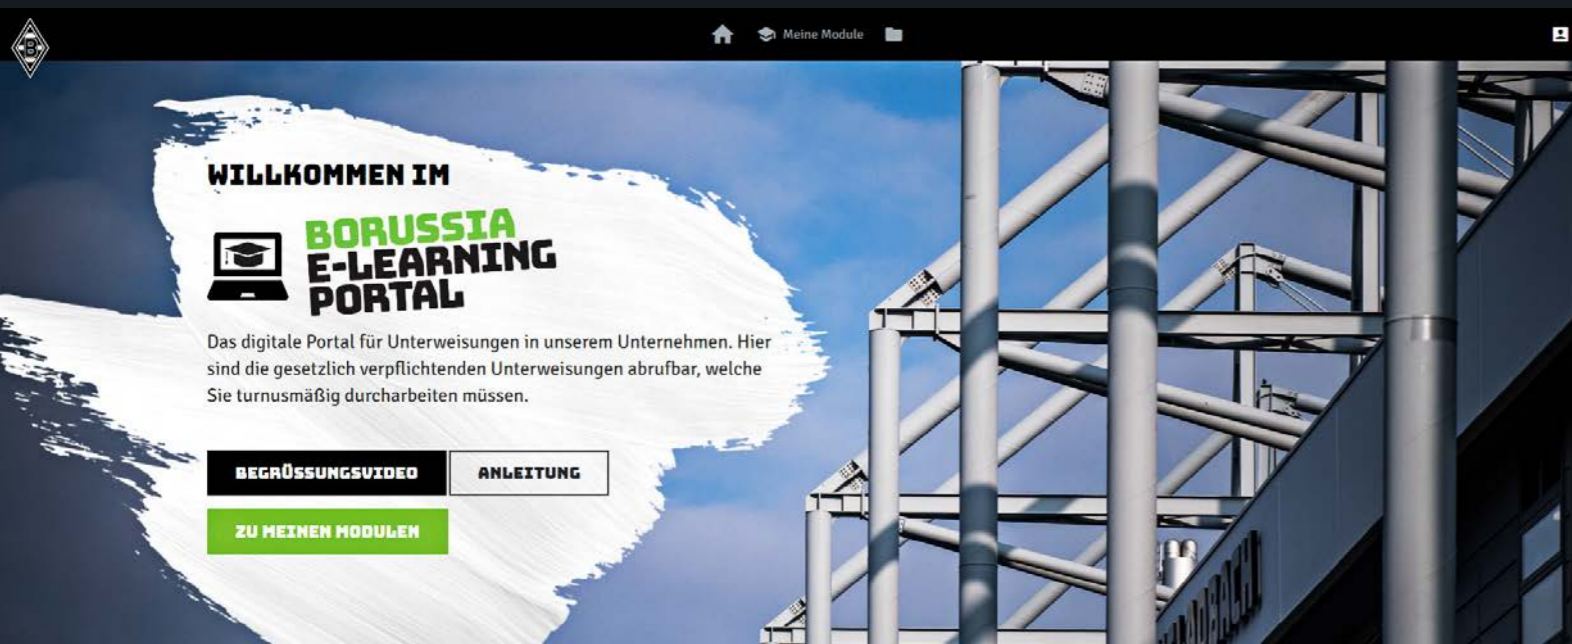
Meine Module

WILLKOMMEN IM

BORUSSIA E-LEARNING PORTAL

Das digitale Portal für Unterweisungen in unserem Unternehmen. Hier sind die gesetzlich verpflichtenden Unterweisungen abrufbar, welche Sie turnusmäßig durcharbeiten müssen.

BEGRÜSSUNGSVIDEO

ANLEITUNG

ZU MEINEN MODULEN